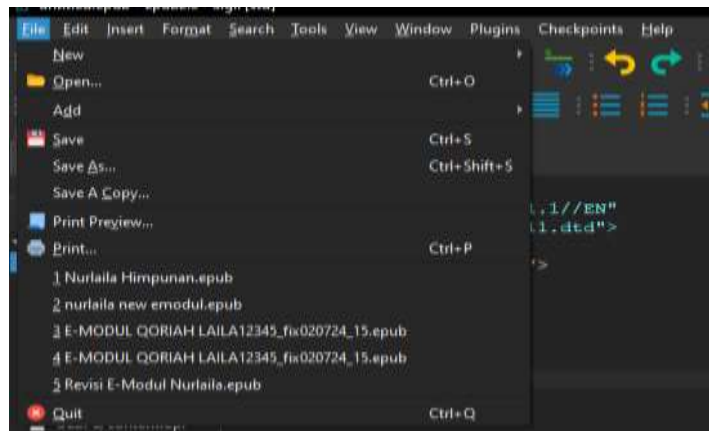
File Edit Insert Format Search Tools View Window Plugins Checkpoints Help

New
Open... Ctrl+O
Add
Save Ctrl+S
Save As... Ctrl+Shift+S
Save A Copy...
Print Preview...
Print... Ctrl+P
1 Nurlaila Himpunan.epub
2 nurlaila new emodul.epub
3 E-MODUL QORIAH LAILA12345_fix020724_15.epub
4 E-MODUL QORIAH LAILA12345_fix020724_15.epub
5 Revisi E-Modul Nurlaila.epub
Quit Ctrl+Q

.1//EN"
11.dtd">
'>